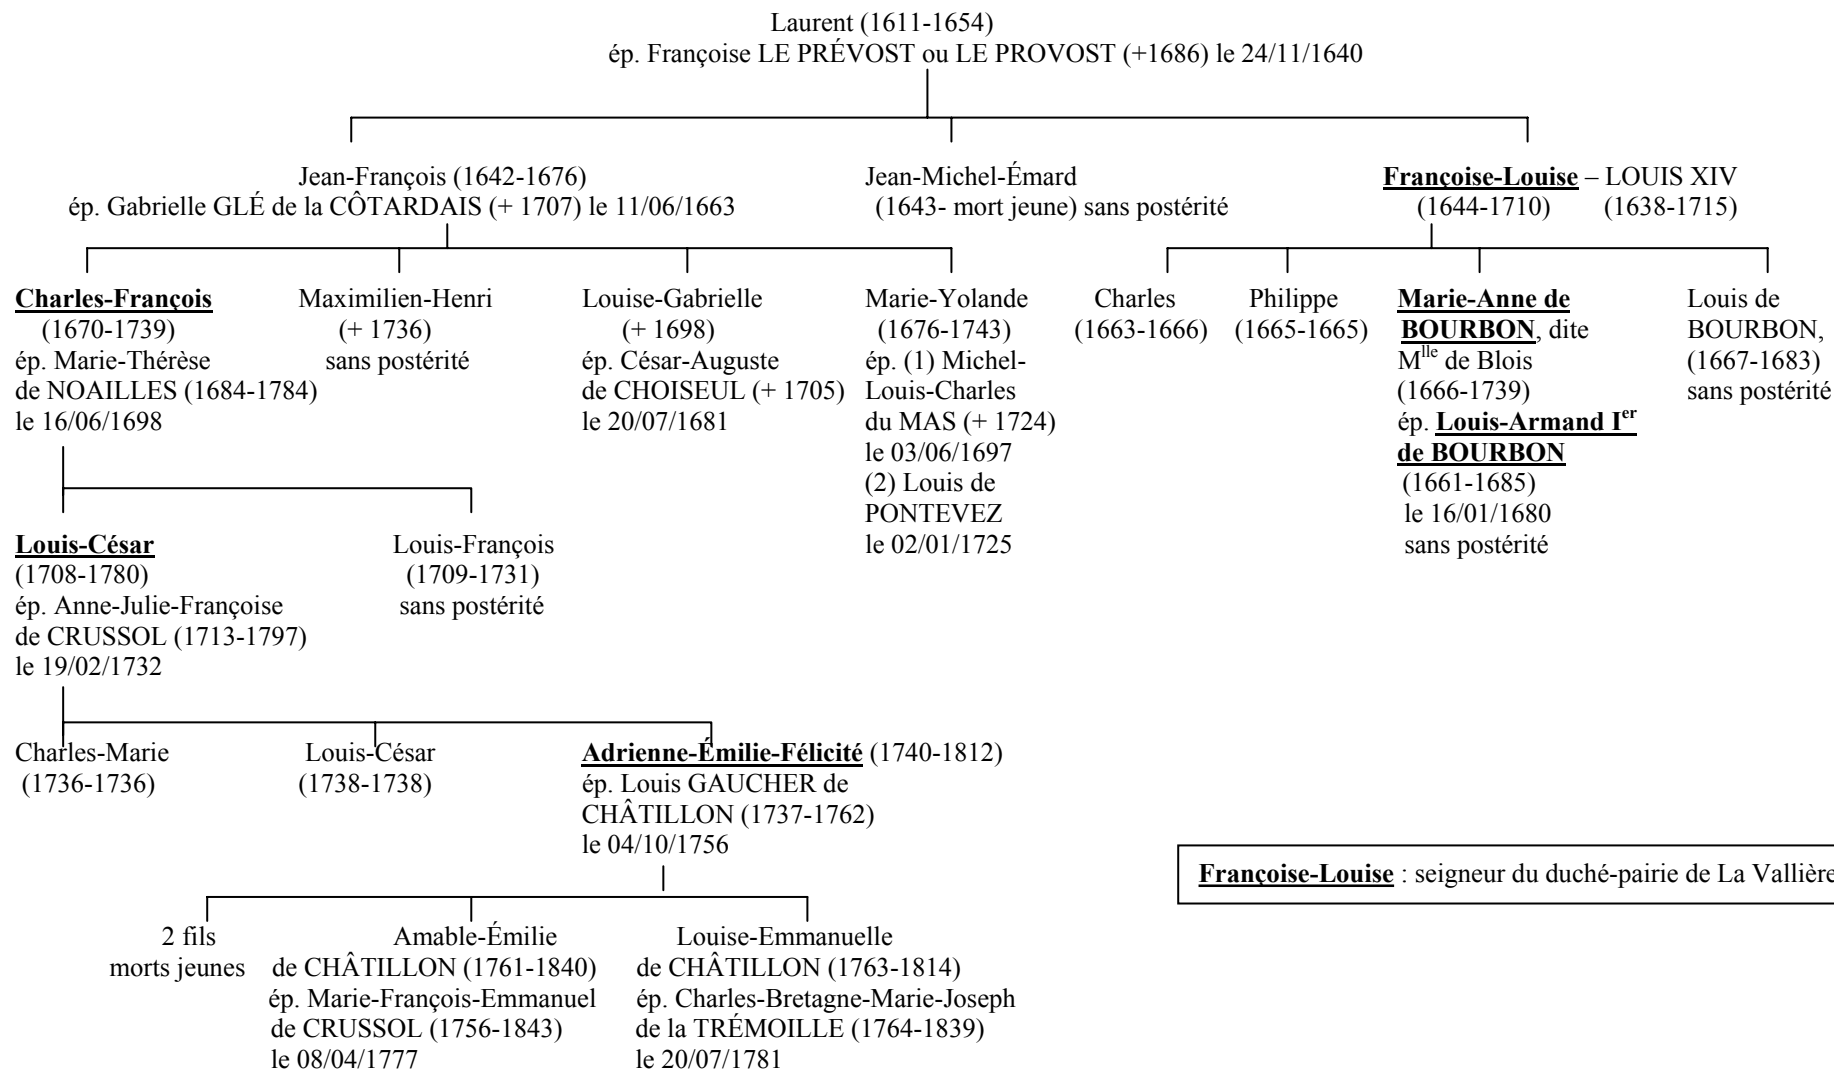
Laurent (1611-1654)
ép. Françoise LE PRÉVOST ou LE PROVOST (+1686) le 24/11/1640

Jean-François (1642-1676)
ép. Gabrielle GLÉ de la CÔTARDAIS (+ 1707) le 11/06/1663

Jean-Michel-Émard
(1643- mort jeune) sans postérité

**Françoise-Louise** – LOUIS XIV
(1644-1710) (1638-1715)

**Charles-François**
(1670-1739)
ép. Marie-Thérèse de NOAILLES (1684-1784)
le 16/06/1698

Maximilien-Henri
(+ 1736)
sans postérité

Louise-Gabrielle
(+ 1698)
ép. César-Auguste de CHOISEUL (+ 1705)
le 20/07/1681

Marie-Yolande
(1676-1743)
ép. (1) Michel-Louis-Charles du MAS (+ 1724)
le 03/06/1697
(2) Louis de PONTEVEZ
le 02/01/1725

Charles
(1663-1666)

Philippe
(1665-1665)

**Marie-Anne de BOURBON**, dite M$^{lle}$ de Blois
(1666-1739)
ép. **Louis-Armand I$^{er}$ de BOURBON**
(1661-1685)
le 16/01/1680
sans postérité

Louis de BOURBON,
(1667-1683)
sans postérité

**Louis-César**
(1708-1780)
ép. Anne-Julie-Françoise de CRUSSOL (1713-1797)
le 19/02/1732

Louis-François
(1709-1731)
sans postérité

Charles-Marie
(1736-1736)

Louis-César
(1738-1738)

**Adrienne-Émilie-Félicité** (1740-1812)
ép. Louis GAUCHER de CHÂTILLON (1737-1762)
le 04/10/1756

2 fils
morts jeunes

Amable-Émilie
de CHÂTILLON (1761-1840)
ép. Marie-François-Emmanuel de CRUSSOL (1756-1843)
le 08/04/1777

Louise-Emmanuelle
de CHÂTILLON (1763-1814)
ép. Charles-Bretagne-Marie-Joseph de la TRÉMOILLE (1764-1839)
le 20/07/1781

**Françoise-Louise** : seigneur du duché-pairie de La Vallière